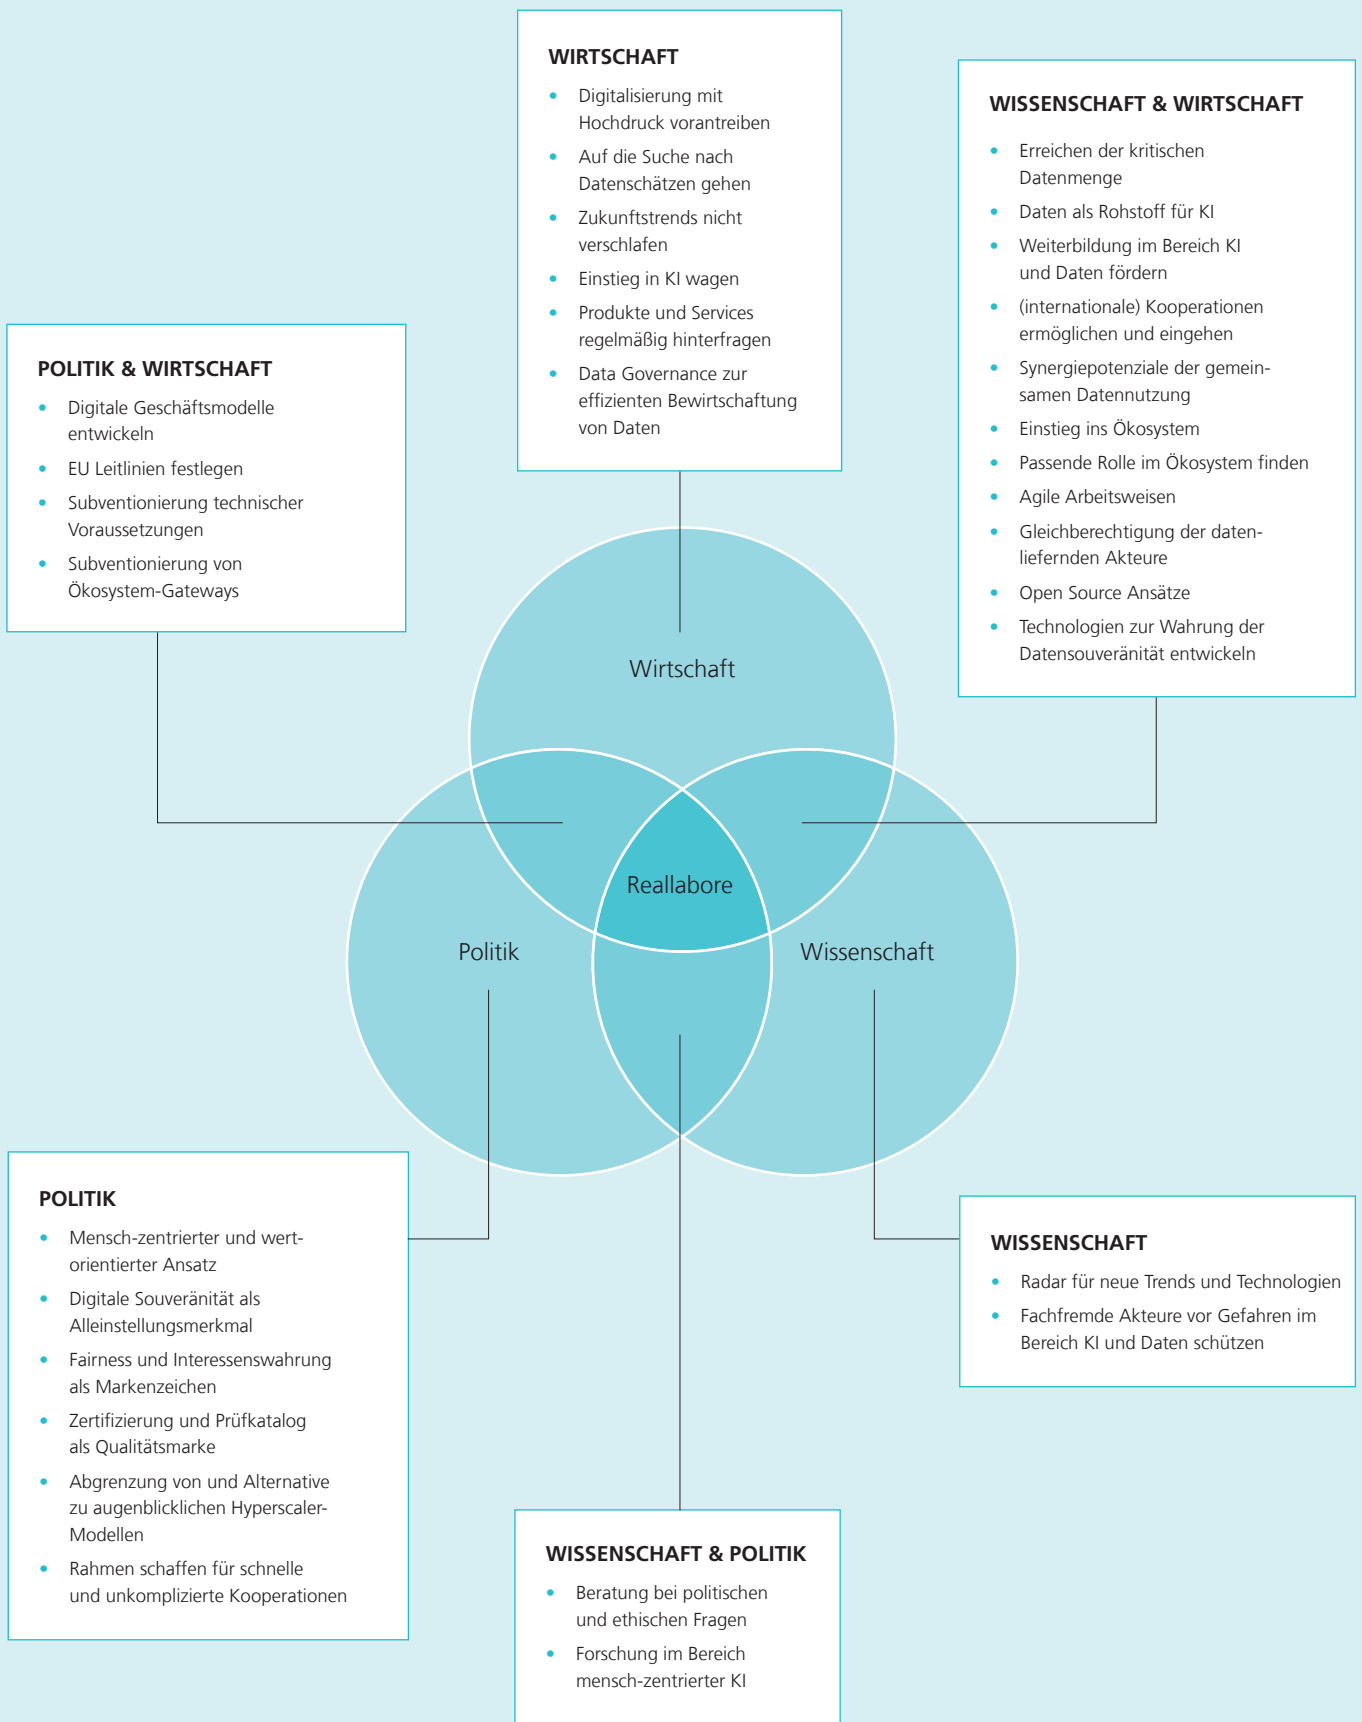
WIRTSCHAFT

- Digitalisierung mit Hochdruck vorantreiben
- Auf die Suche nach Datenschätzen gehen
- Zukunftstrends nicht verschlafen
- Einstieg in KI wagen
- Produkte und Services regelmäßig hinterfragen
- Data Governance zur effizienten Bewirtschaftung von Daten

WISSENSCHAFT & WIRTSCHAFT

- Erreichen der kritischen Datenmenge
- Daten als Rohstoff für KI
- Weiterbildung im Bereich KI und Daten fördern
- (internationale) Kooperationen ermöglichen und eingehen
- Synergiepotenziale der gemeinsamen Datennutzung
- Einstieg ins Ökosystem
- Passende Rolle im Ökosystem finden
- Agile Arbeitsweisen
- Gleichberechtigung der datenliefernden Akteure
- Open Source Ansätze
- Technologien zur Wahrung der Datensouveränität entwickeln

POLITIK & WIRTSCHAFT

- Digitale Geschäftsmodelle entwickeln
- EU Leitlinien festlegen
- Subventionierung technischer Voraussetzungen
- Subventionierung von Ökosystem-Gateways

Wirtschaft

Reallabore

Politik

Wissenschaft

POLITIK

- Mensch-zentrierter und wertorientierter Ansatz
- Digitale Souveränität als Alleinstellungsmerkmal
- Fairness und Interessenswahrung als Markenzeichen
- Zertifizierung und Prüfkatalog als Qualitätsmarke
- Abgrenzung von und Alternative zu augenblicklichen Hyperscaler-Modellen
- Rahmen schaffen für schnelle und unkomplizierte Kooperationen

WISSENSCHAFT

- Radar für neue Trends und Technologien
- Fachfremde Akteure vor Gefahren im Bereich KI und Daten schützen

WISSENSCHAFT & POLITIK

- Beratung bei politischen und ethischen Fragen
- Forschung im Bereich mensch-zentrierter KI